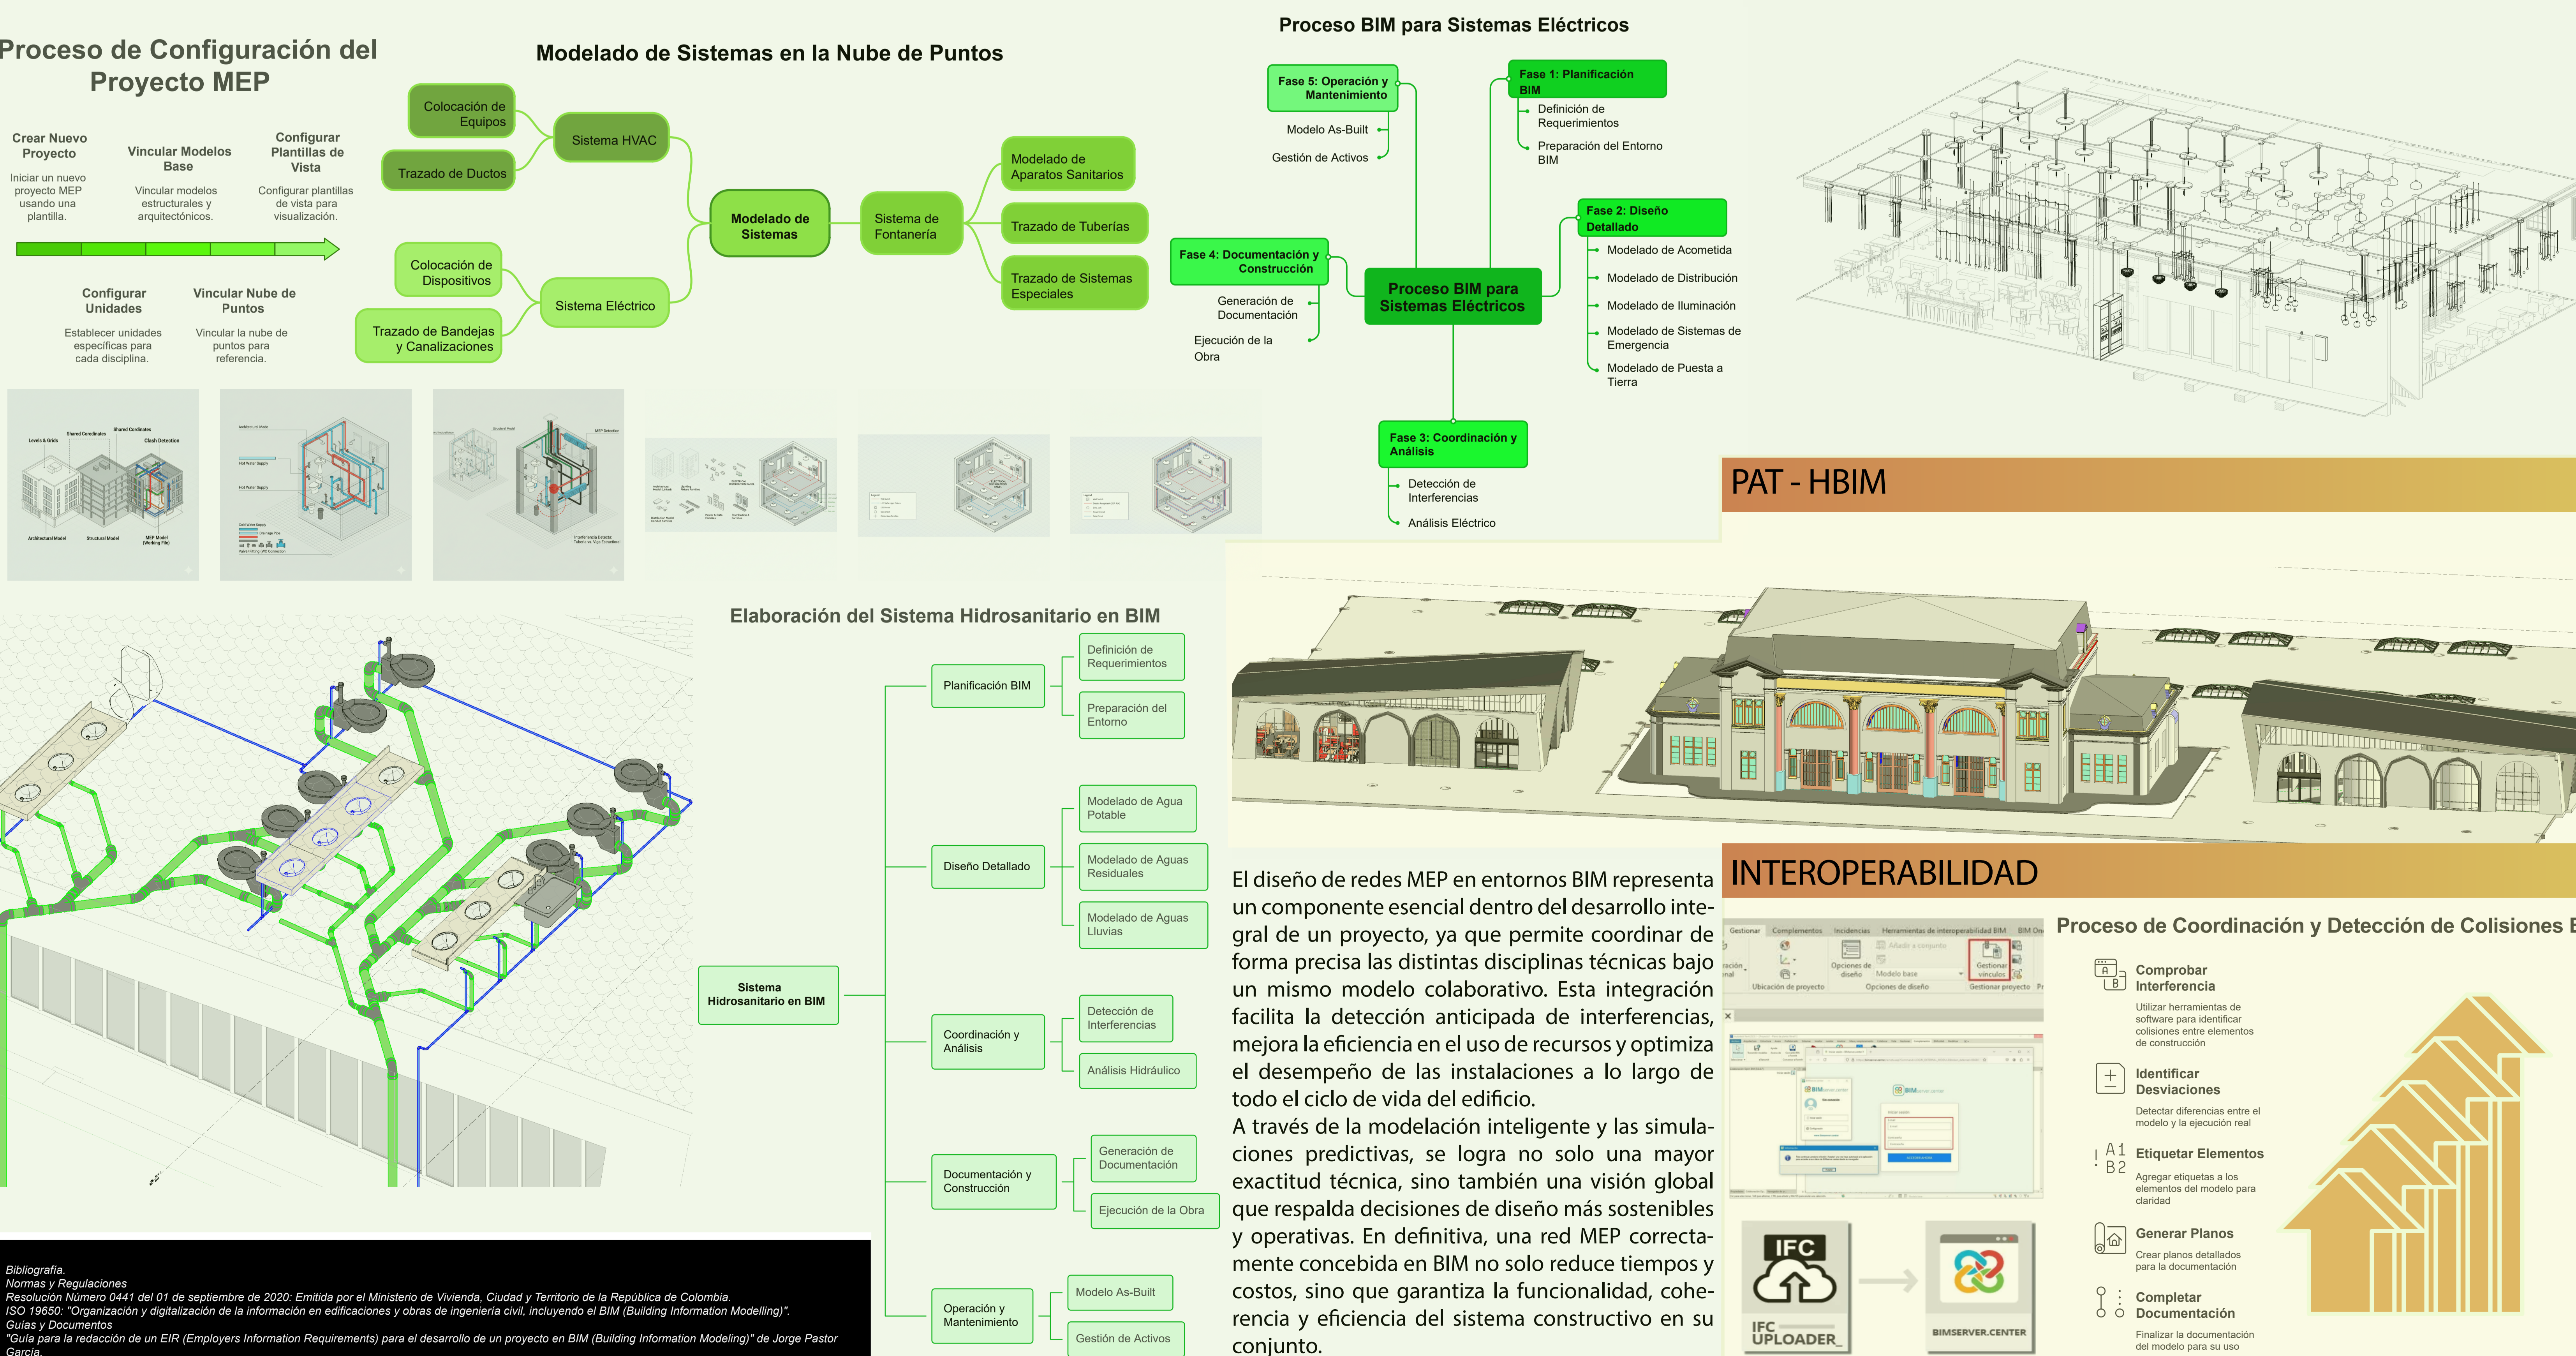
Proceso de Configuración del Proyecto MEP

Crear Nuevo Proyecto
Iniciar un nuevo proyecto MEP usando una plantilla.

Vincular Modelos Base
Vincular modelos estructurales y arquitectónicos.

Configurar Plantillas de Vista
Configurar plantillas de vista para visualización.

Configurar Unidades
Establecer unidades específicas para cada disciplina.

Vincular Nube de Puntos
Vincular la nube de puntos para referencia.

Modelado de Sistemas en la Nube de Puntos

Colocación de Equipos
Trazado de Ductos
Sistema HVAC
Modelado de Sistemas
Sistema de Fontanería
Modelado de Aparatos Sanitarios
Trazado de Tuberías
Trazado de Sistemas Especiales
Colocación de Dispositivos
Sistema Eléctrico
Trazado de Bandejas y Canalizaciones

Proceso BIM para Sistemas Eléctricos

Fase 5: Operación y Mantenimiento
Modelo As-Built
Gestión de Activos

Fase 1: Planificación BIM
Definición de Requerimientos
Preparación del Entorno BIM

Fase 2: Diseño Detallado
Modelado de Acometida
Modelado de Distribución
Modelado de Iluminación
Modelado de Sistemas de Emergencia
Modelado de Puesta a Tierra

Fase 4: Documentación y Construcción
Generación de Documentación
Ejecución de la Obra

Proceso BIM para Sistemas Eléctricos

Fase 3: Coordinación y Análisis
Detección de Interferencias
Análisis Eléctrico

PAT - HBIM

Elaboración del Sistema Hidrosanitario en BIM

Sistema Hidrosanitario en BIM
Planificación BIM
Definición de Requerimientos
Preparación del Entorno
Diseño Detallado
Modelado de Agua Potable
Modelado de Aguas Residuales
Modelado de Aguas Lluvias
Coordinación y Análisis
Detección de Interferencias
Análisis Hidráulico
Documentación y Construcción
Generación de Documentación
Ejecución de la Obra
Operación y Mantenimiento
Modelo As-Built
Gestión de Activos

El diseño de redes MEP en entornos BIM representa un componente esencial dentro del desarrollo integral de un proyecto, ya que permite coordinar de forma precisa las distintas disciplinas técnicas bajo un mismo modelo colaborativo. Esta integración facilita la detección anticipada de interferencias, mejora la eficiencia en el uso de recursos y optimiza el desempeño de las instalaciones a lo largo de todo el ciclo de vida del edificio.
A través de la modelación inteligente y las simulaciones predictivas, se logra no solo una mayor exactitud técnica, sino también una visión global que respalda decisiones de diseño más sostenibles y operativas. En definitiva, una red MEP correctamente concebida en BIM no solo reduce tiempos y costos, sino que garantiza la funcionalidad, coherencia y eficiencia del sistema constructivo en su conjunto.

INTEROPERABILIDAD

Gestionar Complementos Incidencias Herramientas de interoperabilidad BIM
Opciones de diseño
Gestionar vínculos
Ubicación de proyecto
Opciones de diseño
Gestionar proyecto

IFC UPLOADER
BIMSERVER.CENTER

Proceso de Coordinación y Detección de Colisiones E

Comprobar Interferencia
Utilizar herramientas de software para identificar colisiones entre elementos de construcción

Identificar Desviaciones
Detectar diferencias entre el modelo y la ejecución real

Etiquetar Elementos
Agregar etiquetas a los elementos del modelo para claridad

Generar Planos
Crear planos detallados para la documentación

Completar Documentación
Finalizar la documentación del modelo para su uso

Bibliografía.
Normas y Regulaciones
Resolución Número 0441 del 01 de septiembre de 2020: Emitida por el Ministerio de Vivienda, Ciudad y Territorio de la República de Colombia.
ISO 19650: "Organización y digitalización de la información en edificaciones y obras de ingeniería civil, incluyendo el BIM (Building Information Modelling)".
Guías y Documentos
"Guía para la redacción de un EIR (Employers Information Requirements) para el desarrollo de un proyecto en BIM (Building Information Modeling)" de Jorge Pastor García.